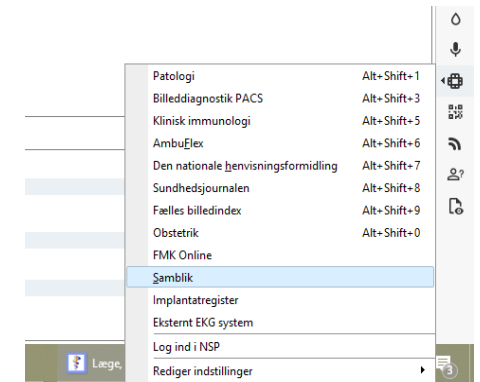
Patologi Alt+Shift+1
Billeddiagnostik PACS Alt+Shift+3
Klinisk immunologi Alt+Shift+5
AmbuFlex Alt+Shift+6
Den nationale henvisningsformidling Alt+Shift+7
Sundhedsjournalen Alt+Shift+8
Fælles billedindex Alt+Shift+9
Obstetrik Alt+Shift+0
FMK Online
Samblik
Implantatregister
Eksternt EKG system
Log ind i NSP
Rediger indstillinger

Læge,

3